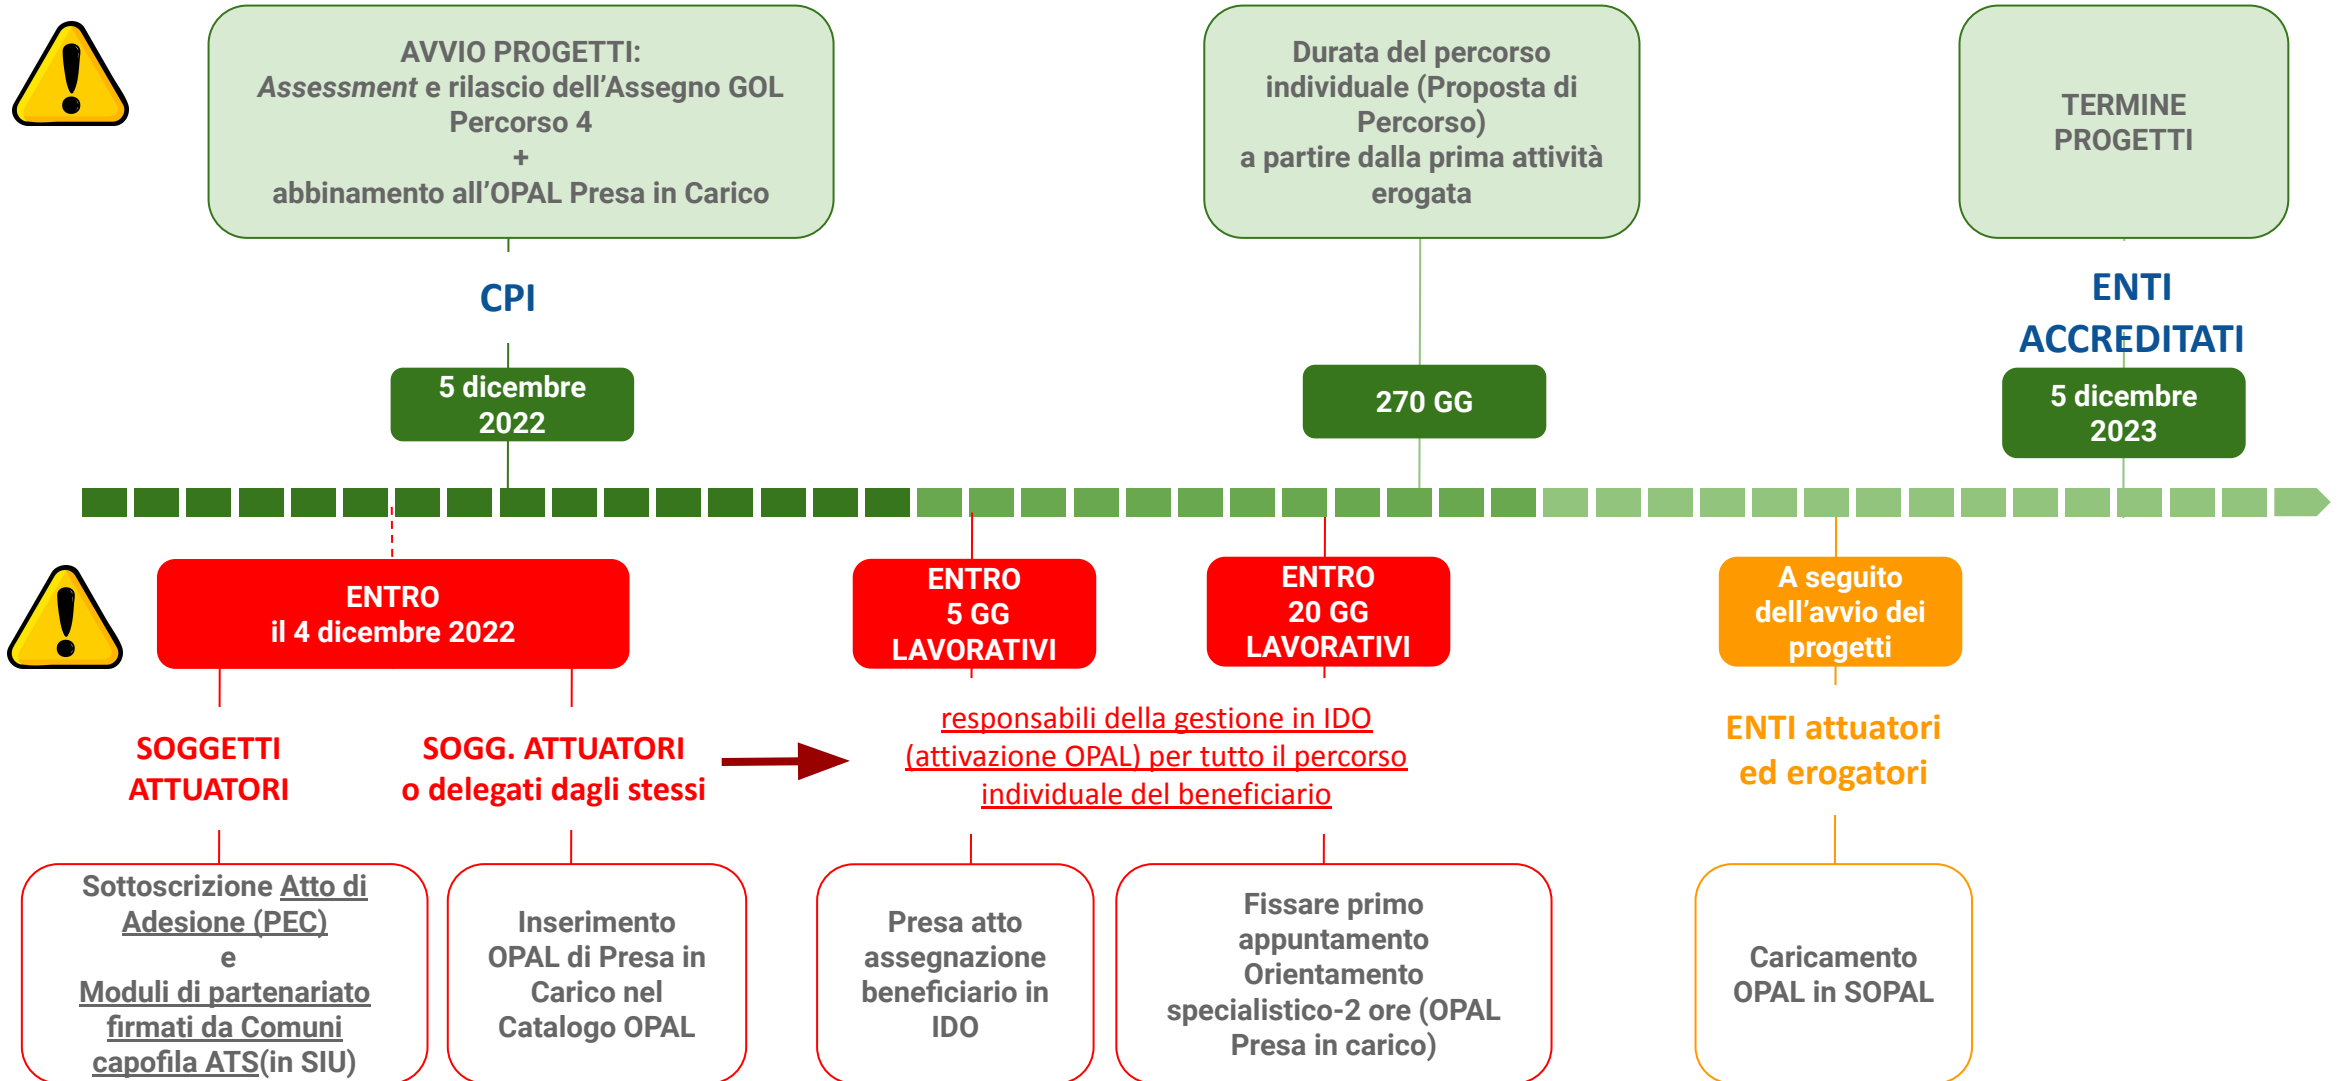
AVVIO PROGETTI:
*Assessment* e rilascio dell’Assegno GOL Percorso 4
+
abbinamento all’OPAL Presa in Carico

Durata del percorso individuale (Proposta di Percorso)
a partire dalla prima attività erogata

TERMINE PROGETTI

CPI

ENTI ACCREDITATI

5 dicembre 2022

270 GG

5 dicembre 2023

ENTRO
il 4 dicembre 2022

ENTRO
5 GG
LAVORATIVI

ENTRO
20 GG
LAVORATIVI

A seguito dell’avvio dei progetti

SOGGETTI ATTUATORI

SOGG. ATTUATORI
o delegati dagli stessi

responsabili della gestione in IDO (attivazione OPAL) per tutto il percorso individuale del beneficiario

ENTI attuatori ed erogatori

Sottoscrizione Atto di Adesione (PEC)
e
Moduli di partenariato firmati da Comuni capofila ATS(in SIU)

Inserimento OPAL di Presa in Carico nel Catalogo OPAL

Presa atto assegnazione beneficiario in IDO

Fissare primo appuntamento Orientamento specialistico-2 ore (OPAL Presa in carico)

Caricamento OPAL in SOPAL